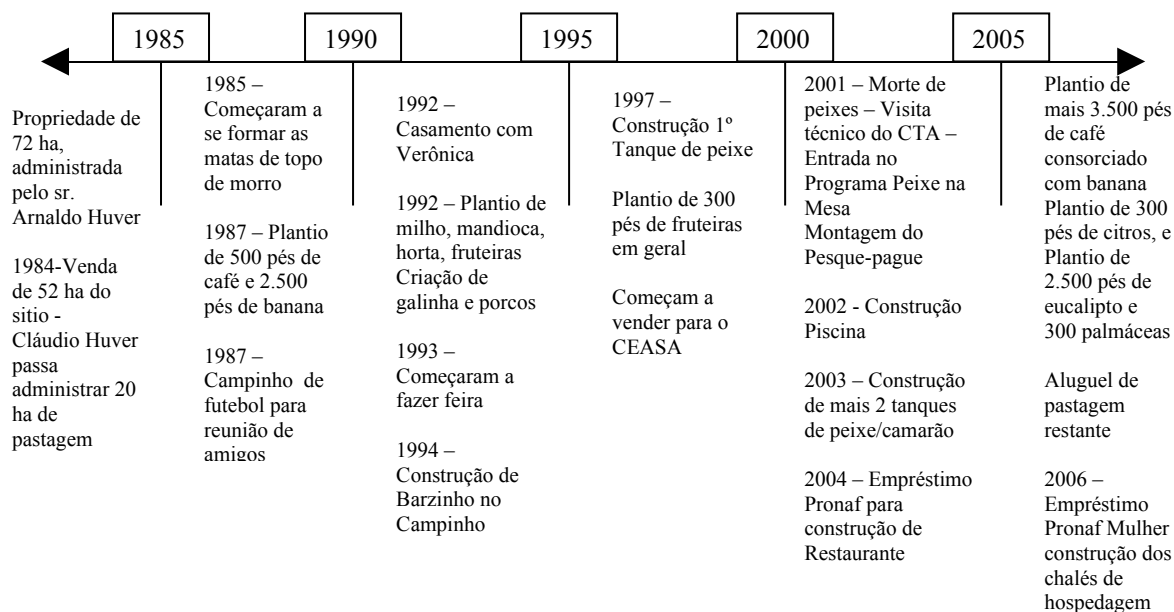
1985

1990

1995

2000

2005

Propriedade de 72 ha, administrada pelo sr. Arnaldo Huver

1984-Venda de 52 ha do sitio - Cláudio Huver passa administrar 20 ha de pastagem

1985 – Começaram a se formar as matas de topo de morro

1987 – Plantio de 500 pés de café e 2.500 pés de banana

1987 – Campinho de futebol para reunião de amigos

1992 – Casamento com Verônica

1992 – Plantio de milho, mandioca, horta, fruteiras Criação de galinha e porcos

1993 – Começaram a fazer feira

1994 – Construção de Barzinho no Campinho

1997 – Construção 1º Tanque de peixe

Plantio de 300 pés de fruteiras em geral

Começam a vender para o CEASA

2001 – Morte de peixes – Visita técnico do CTA – Entrada no Programa Peixe na Mesa Montagem do Pesque-pague

2002 - Construção Piscina

2003 – Construção de mais 2 tanques de peixe/camarão

2004 – Empréstimo Pronaf para construção de Restaurante

Plantio de mais 3.500 pés de café consorciado com banana Plantio de 300 pés de citros, e Plantio de 2.500 pés de eucalipto e 300 palmáceas

Aluguel de pastagem restante

2006 – Empréstimo Pronaf Mulher construção dos chalés de hospedagem